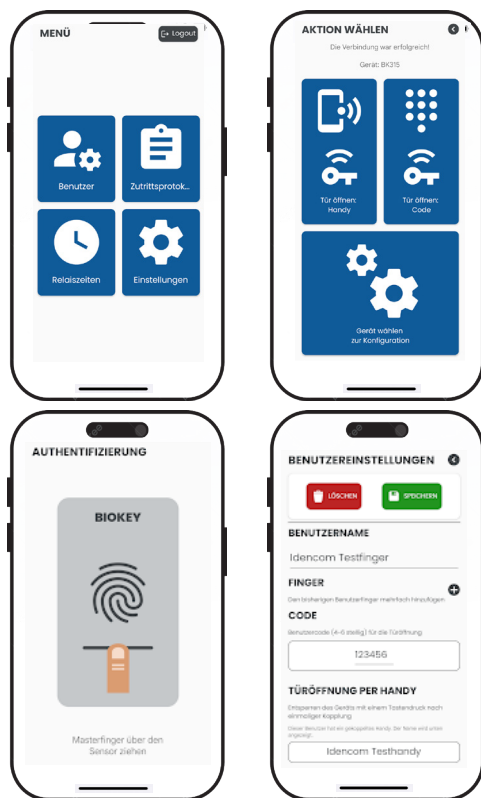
MENÜ

Logout

Benutzer

Zutrittsprotok...

Relaiszeiten

Einstellungen

AKTION WÄHLEN

Die Verbindung war erfolgreich!

Gerät: BK315

Tür öffnen: Handy

Tür öffnen: Code

Gerät wählen zur Konfiguration

AUTHENTIFIZIERUNG

BIOKEY

Masterfinger über den Sensor ziehen

BENUTZEREINSTELLUNGEN

LÖSCHEN

SPEICHERN

BENUTZERNAME

Idencom Testfinger

FINGER

Den bisherigen Benutzerfinger mehrfach hinzufügen

CODE

Benutzercode (4-6 stellig) für die Türöffnung

123456

TÜRÖFFNUNG PER HANDY

Entsperren des Geräts mit einem Tastendruck nach einmaliger Kopplung

Dieser Benutzer hat ein gekoppeltes Handy. Der Name wird unten angezeigt

Idencom Testhandy